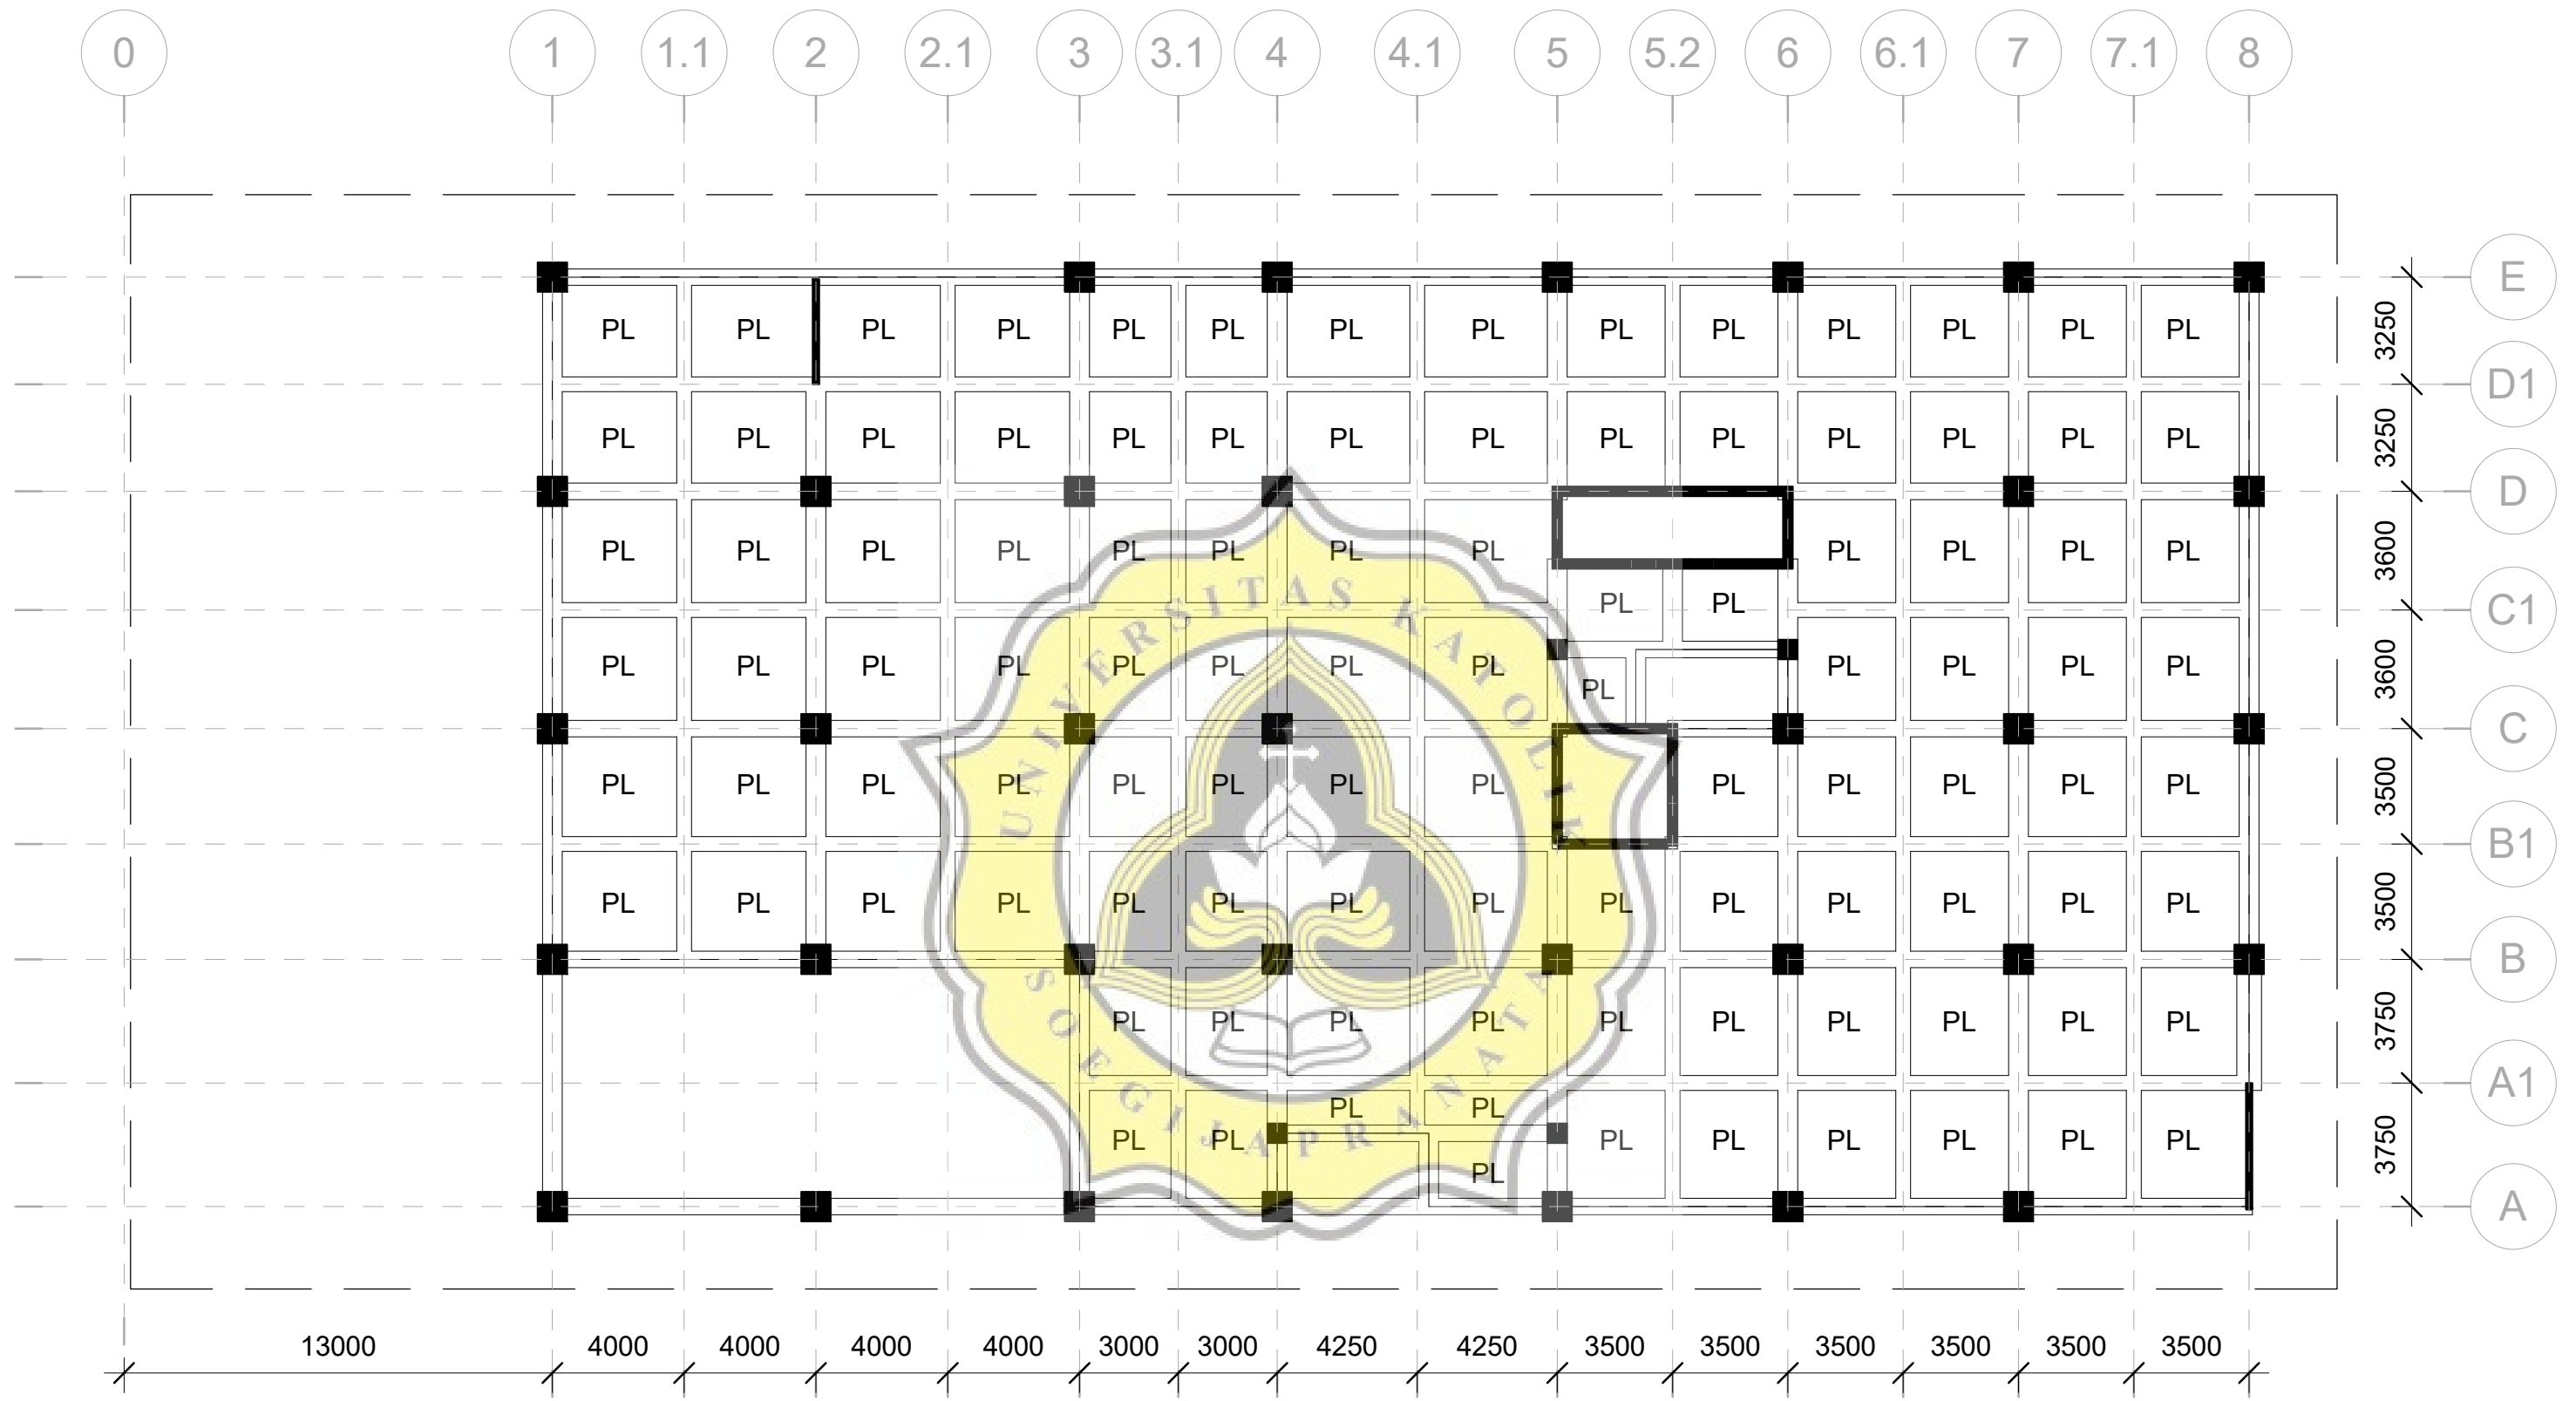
0 1 1.1 2 2.1 3 3.1 4 4.1 5 5.2 6 6.1 7 7.1 8

E
D1
D
C1
C
B1
B
A1
A

3250
3250
3600
3600
3500
3500
3750
3750

PL PL PL PL PL PL PL PL PL PL PL PL PL PL
PL PL PL PL PL PL PL PL PL PL PL PL PL PL
PL PL PL PL PL PL PL PL PL PL PL PL
PL PL
PL PL PL PL PL PL PL PL PL PL PL PL
PL
PL PL PL PL PL PL PL PL PL PL PL PL PL PL
PL PL PL PL PL PL PL PL PL PL PL PL PL PL PL
PL PL PL PL PL PL PL PL PL PL PL
PL PL
PL PL PL PL PL PL PL PL
PL

UNIVERSITAS KATOLIK SOEGIJAPRANATA

13000 4000 4000 4000 4000 3000 3000 4250 4250 3500 3500 3500 3500 3500 3500